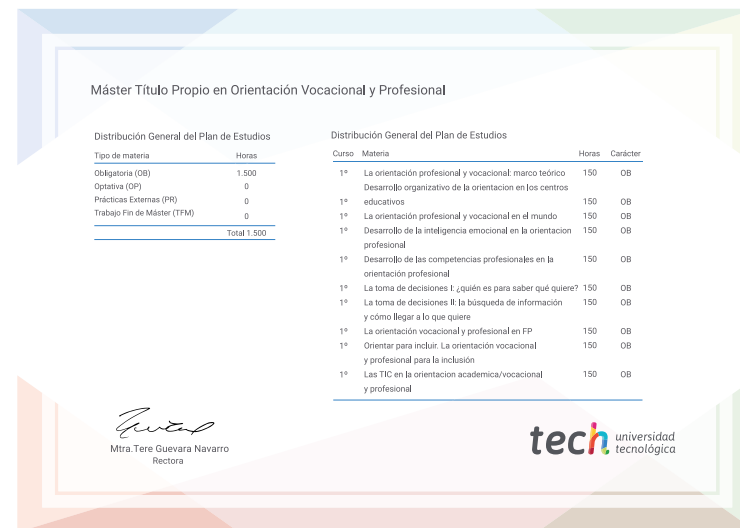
Máster Título Propio en Orientación Vocacional y Profesional

Distribución General del Plan de Estudios

| Tipo de materia | Horas |
|---|---|
| Obligatoria (OB) | 1.500 |
| Optativa (OP) | 0 |
| Prácticas Externas (PR) | 0 |
| Trabajo Fin de Máster (TFM) | 0 |
| | Total 1.500 |

Distribución General del Plan de Estudios

| Curso | Materia | Horas | Carácter |
|---|---|---|---|
| 1º | La orientación profesional y vocacional: marco teórico | 150 | OB |
| 1º | Desarrollo organizativo de la orientacion en los centros educativos | 150 | OB |
| 1º | La orientación profesional y vocacional en el mundo | 150 | OB |
| 1º | Desarrollo de la inteligencia emocional en la orientacion profesional | 150 | OB |
| 1º | Desarrollo de las competencias profesionales en la orientación profesional | 150 | OB |
| 1º | La toma de decisiones I: ¿quién es para saber qué quiere? | 150 | OB |
| 1º | La toma de decisiones II: la búsqueda de información y cómo llegar a lo que quiere | 150 | OB |
| 1º | La orientación vocacional y profesional en FP | 150 | OB |
| 1º | Orientar para incluir. La orientación vocacional y profesional para la inclusión | 150 | OB |
| 1º | Las TIC en la orientacion academica/vocacional y profesional | 150 | OB |

Mtra.Tere Guevara Navarro
Rectora

tech universidad tecnológica